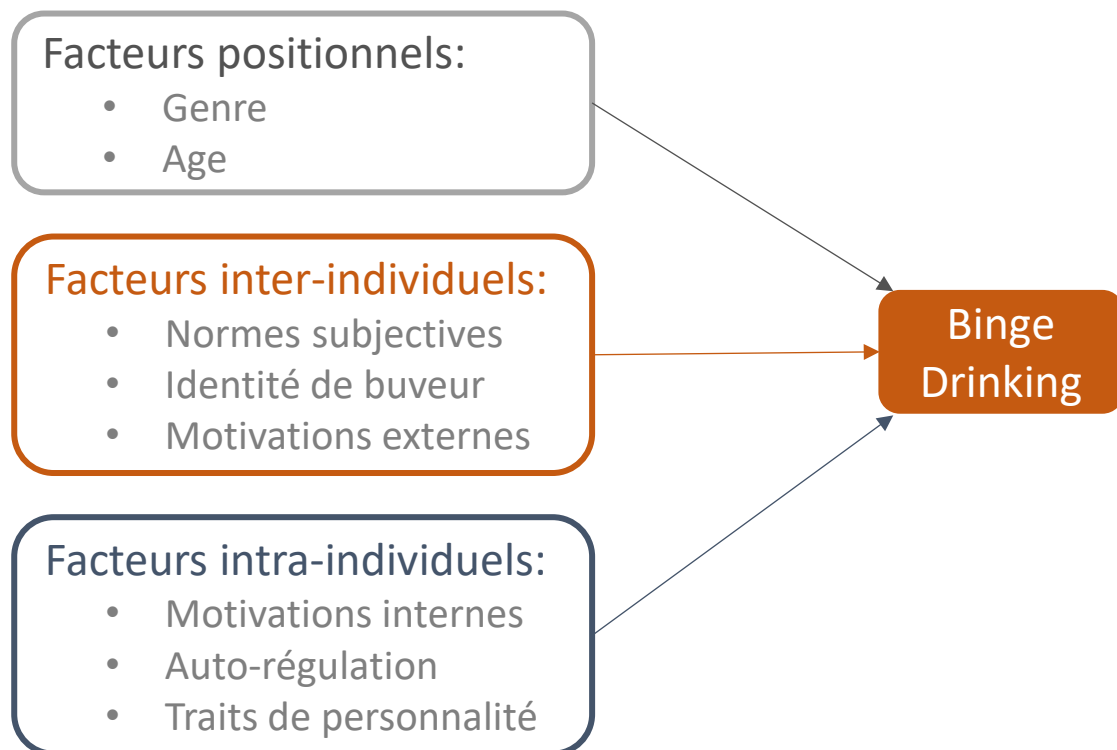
Facteurs positionnels:
- Genre
- Age

Facteurs inter-individuels:
- Normes subjectives
- Identité de buveur
- Motivations externes

Facteurs intra-individuels:
- Motivations internes
- Auto-régulation
- Traits de personnalité

Binge Drinking